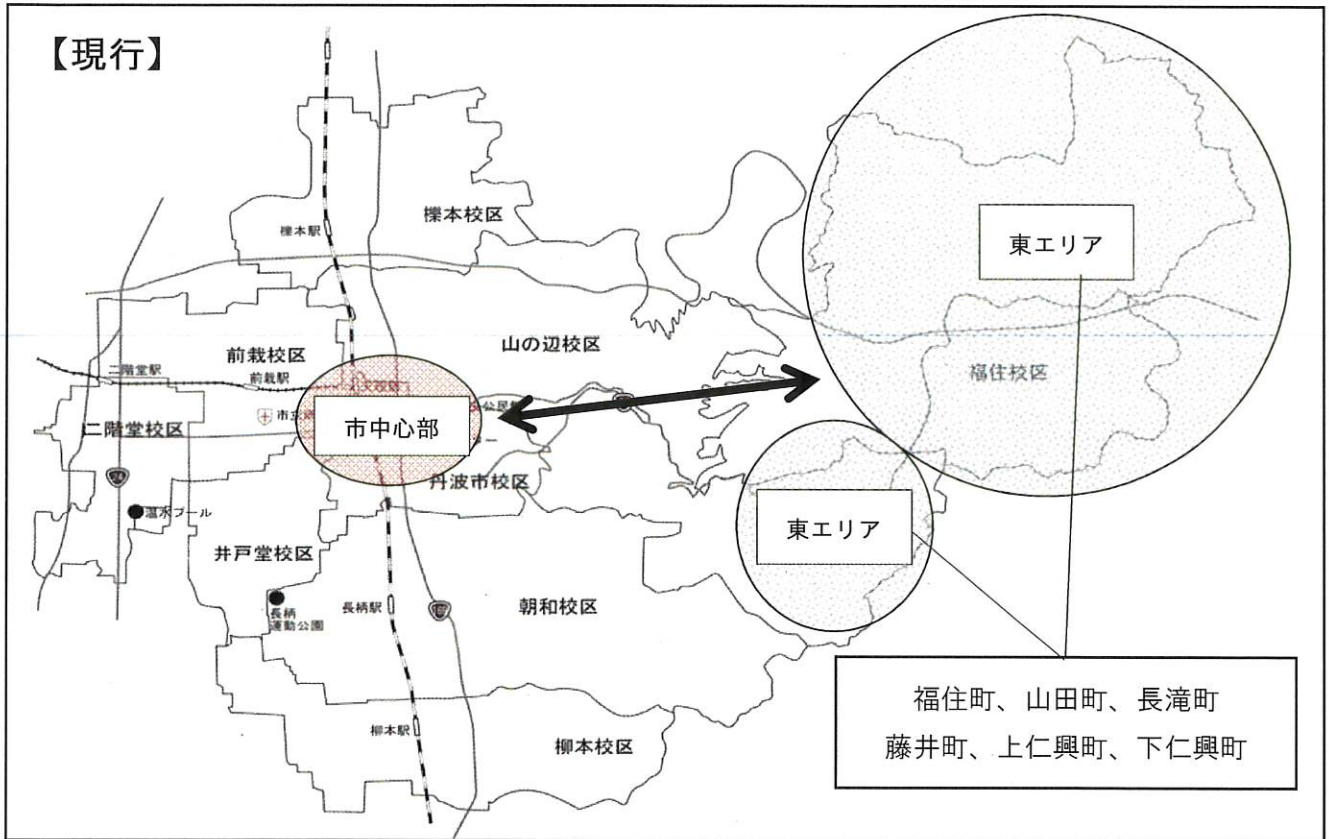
【現行】

櫟本校区

櫟本駅

東エリア

山の辺校区

前栽校区

二階堂駅

前栽駅

市中心部

二階堂校区

福住校区

丹波市校区

東エリア

井戸堂校区

長柄駅

長柄運動公園

朝和校区

柳本駅

柳本校区

福住町、山田町、長滝町
藤井町、上仁興町、下仁興町